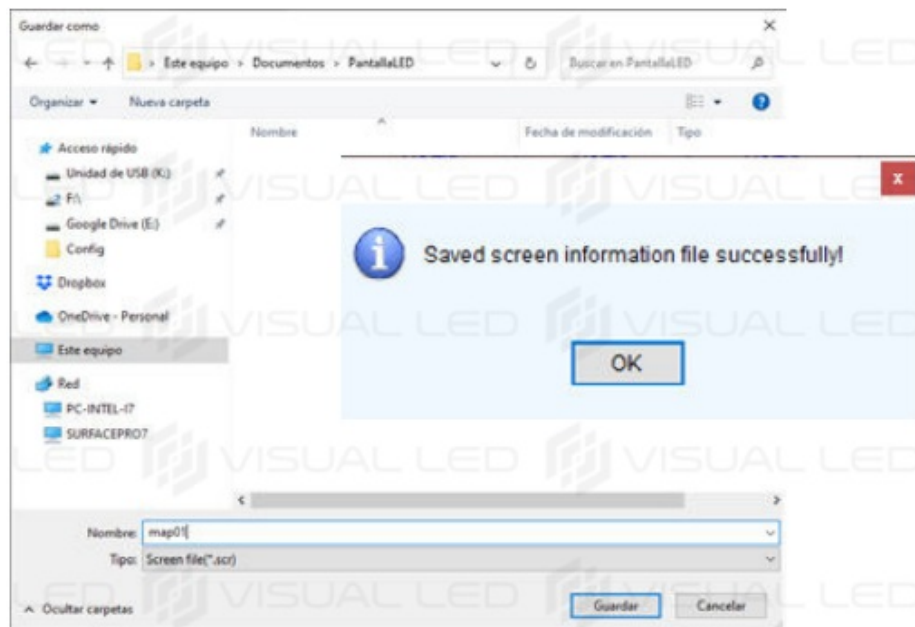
Guardar como

Este equipo > Documentos > PantallaLED

Buscar en PantallaLED

Organizar ▾ Nueva carpeta

Nombre

Fecha de modificación

Tipo

Acceso rápido

Unidad de USB (K:)

F:\

Google Drive (E:)

Config

Dropbox

OneDrive - Personal

Este equipo

Red

PC-INTEL-I7

SURFACEPRO7

VISUAL LED

x

Saved screen information file successfully!

OK

Nombre: map01

Tipo: Screen file(*.scr)

^ Ocultar carpetas

Guardar

Cancelar